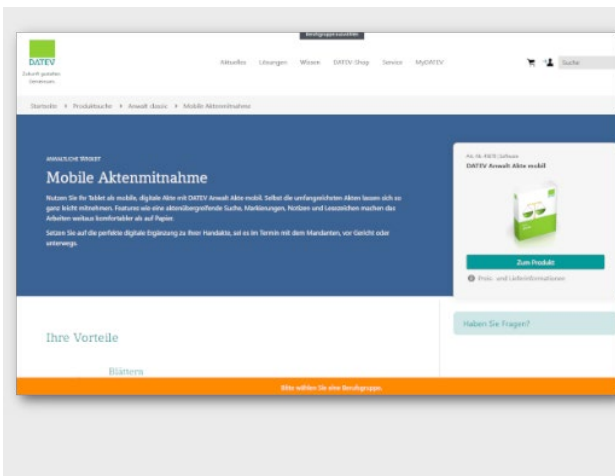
Berufsgruppe auswählen

DATEV
Zukunft gestalten. Gemeinsam.

Aktuelles Lösungen Wissen DATEV-Shop Service MyDATEV

Suche

Startseite > Produktsuche > Anwalt classic > Mobile Aktenmitnahme

ANWALTLICHE TÄTIGKEIT

Mobile Aktenmitnahme

Nutzen Sie Ihr Tablet als mobile, digitale Akte mit DATEV Anwalt Akte mobil. Selbst die umfangreichsten Akten lassen sich so ganz leicht mitnehmen. Features wie eine aktenübergreifende Suche, Markierungen, Notizen und Lesezeichen machen das Arbeiten weitaus komfortabler als auf Papier.

Setzen Sie auf die perfekte digitale Ergänzung zu Ihrer Handakte, ob es im Termin mit dem Mandanten, vor Gericht oder unterwegs.

Art.-Nr. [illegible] | Software
DATEV Anwalt Akte mobil

Zum Produkt

Preis- und Lieferinformationen

Ihre Vorteile

Haben Sie Fragen?

Blättern

Bitte wählen Sie eine Berufsgruppe.